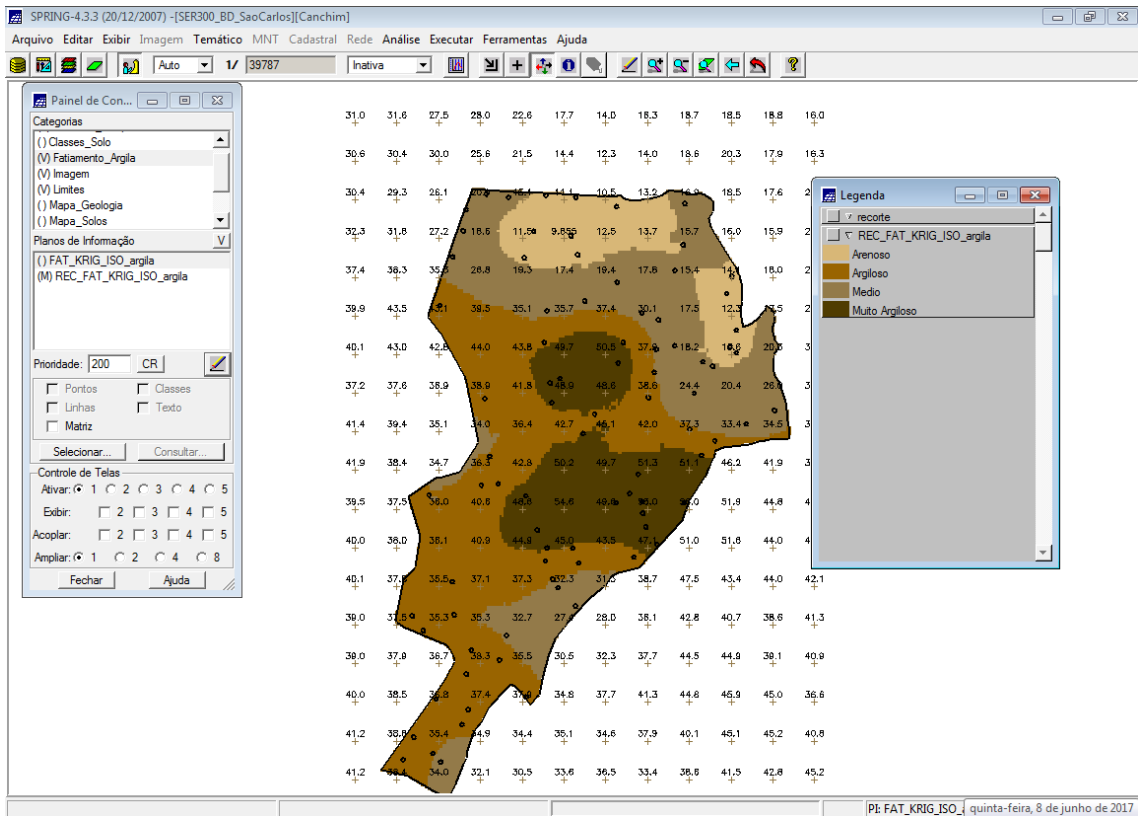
SPRING-4.3.3 (20/12/2007) -[SER300_BD_SaoCarlos][Canchim]

Arquivo Editar Exibir Imagem Temático MNT Cadastral Rede Análise Executar Ferramentas Ajuda

Auto 1/ 39787 Inativa

Painel de Con...

Categorias
() Classes_Solo
(V) Fatiamento_Argila
(V) Imagem
(V) Limites
() Mapa_Geologia
() Mapa_Solos

Planos de Informação V
() FAT_KRIG_ISO_argila
(M) REC_FAT_KRIG_ISO_argila

Prioridade: 200 CR

Pontos Classes
Linhas Texto
Matriz

Selecionar... Consultar...

Controle de Telas
Ativar: 1 2 3 4 5
Exibir: 1 2 3 4 5
Acoplar: 2 3 4 5
Ampliar: 1 2 4 8

Fechar Ajuda

| 31.0 | 31.6 | 27.5 | 28.0 | 22.6 | 17.7 | 14.0 | 18.3 | 18.7 | 18.5 | 18.8 | 16.0 |
|---|---|---|---|---|---|---|---|---|---|---|---|
| 30.6 | 30.4 | 30.0 | 25.6 | 21.5 | 14.4 | 12.3 | 14.0 | 18.6 | 20.3 | 17.9 | 16.3 |
| 30.4 | 29.3 | 26.1 | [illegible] | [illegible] | 14.1 | 10.5 | 13.2 | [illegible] | 18.5 | 17.6 | |
| 32.3 | 31.8 | 27.2 | 18.6 | 11.5 | 9.855 | 12.5 | 13.7 | 15.7 | 16.0 | 15.9 | |
| 37.4 | 38.3 | 35.3 | 26.8 | 19.3 | 17.4 | 19.4 | 17.8 | 15.4 | 14.1 | 18.0 | |
| 39.9 | 43.5 | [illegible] | 38.5 | 35.1 | 35.7 | 37.4 | 30.1 | 17.5 | 12.3 | 17.5 | |
| 40.1 | 43.0 | 42.8 | 44.0 | 43.8 | 49.7 | 50.5 | 37.6 | 18.2 | 16.6 | 20.5 | |
| 37.2 | 37.6 | 38.9 | 38.9 | 41.8 | 48.9 | 48.6 | 38.6 | 24.4 | 20.4 | 26.9 | |
| 41.4 | 39.4 | 35.1 | 34.0 | 36.4 | 42.7 | 46.1 | 42.0 | 37.3 | 33.4 | 34.5 | |
| 41.9 | 38.4 | 34.7 | 36.3 | 42.8 | 50.2 | 49.7 | 51.3 | 51.1 | 46.2 | 41.9 | |
| 39.5 | 37.5 | 36.0 | 40.6 | 48.0 | 54.6 | 49.6 | 50.0 | 56.0 | 51.9 | 44.8 | |
| 40.0 | 38.0 | 38.1 | 40.9 | 44.9 | 45.0 | 43.5 | 47.1 | 51.0 | 51.6 | 44.0 | |
| 40.1 | 37.8 | 35.5 | 37.1 | 37.3 | 32.3 | 31.5 | 38.7 | 47.5 | 43.4 | 44.0 | 42.1 |
| 39.0 | 37.5 | 35.3 | 35.3 | 32.7 | 27.6 | 28.0 | 38.1 | 42.8 | 40.7 | 38.6 | 41.3 |
| 39.0 | 37.9 | 36.7 | 38.3 | 35.5 | 30.5 | 32.3 | 37.7 | 44.5 | 44.9 | 39.1 | 40.9 |
| 40.0 | 38.5 | 36.8 | 37.4 | 37.9 | 34.8 | 37.7 | 41.3 | 44.6 | 46.9 | 45.0 | 36.6 |
| 41.2 | 38.8 | 35.4 | 34.9 | 34.4 | 35.1 | 34.6 | 37.9 | 40.1 | 45.1 | 45.2 | 40.8 |
| 41.2 | 38.4 | 34.0 | 32.1 | 30.5 | 33.6 | 36.5 | 33.4 | 38.8 | 41.5 | 42.8 | 45.2 |

Legenda
recorte
REC_FAT_KRIG_ISO_argila
Arenoso
Argiloso
Medio
Muito Argiloso

PI: FAT_KRIG_ISO_a quinta-feira, 8 de junho de 2017